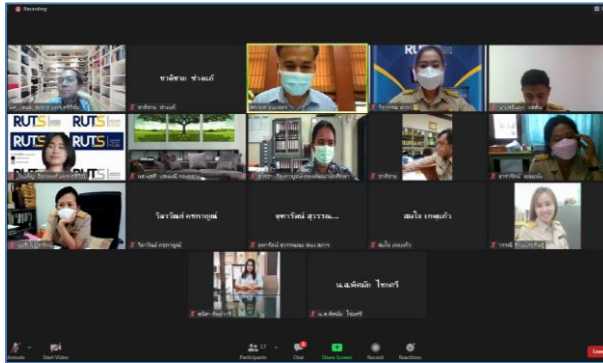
Recording

ชาลิสา ช่วยแก้

วิลาวัลย์ ทศกาญจน์

จตุรารัตน์ สุวรรณ...

สมใจ เกตุแก้ว

น.ส.พิมพ์ลดา ไชยศรี

RUTS

RUTS RUTS

RUTS

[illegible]

ชาลิสา ช่วยแก้

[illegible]

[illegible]

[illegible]

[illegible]

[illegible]

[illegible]

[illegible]

วิลาวัลย์ ทศกาญจน์

จตุรารัตน์ สุวรรณ...

สมใจ เกตุแก้ว

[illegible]

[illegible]

น.ส.พิมพ์ลดา ไชยศรี

Unmute Start Video Participants 17 Chat Share Screen Record Reactions Leave